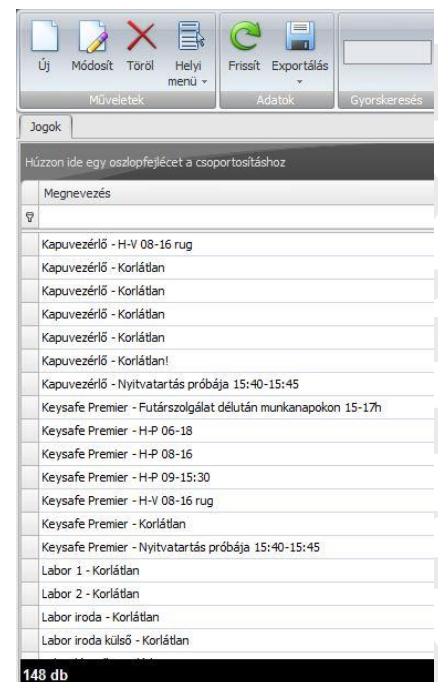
Új Módosít Töröl Helyi menü Frissít Exportálás

Műveletek Adatok Gyorskeresés

Jogok

Húzzon ide egy oszlopfejlécet a csoportosításhoz

Megnevezés

Kapuvezérlő - H-V 08-16 rug
Kapuvezérlő - Korlátlan
Kapuvezérlő - Korlátlan
Kapuvezérlő - Korlátlan
Kapuvezérlő - Korlátlan
Kapuvezérlő - Korlátlan!
Kapuvezérlő - Nyitvatartás próbája 15:40-15:45
Keysafe Premier - Futárszolgálat délután munkanapokon 15-17h
Keysafe Premier - H-P 06-18
Keysafe Premier - H-P 08-16
Keysafe Premier - H-P 09-15:30
Keysafe Premier - H-V 08-16 rug
Keysafe Premier - Korlátlan
Keysafe Premier - Nyitvatartás próbája 15:40-15:45
Labor 1 - Korlátlan
Labor 2 - Korlátlan
Labor iroda - Korlátlan
Labor iroda külső - Korlátlan
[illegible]

148 db